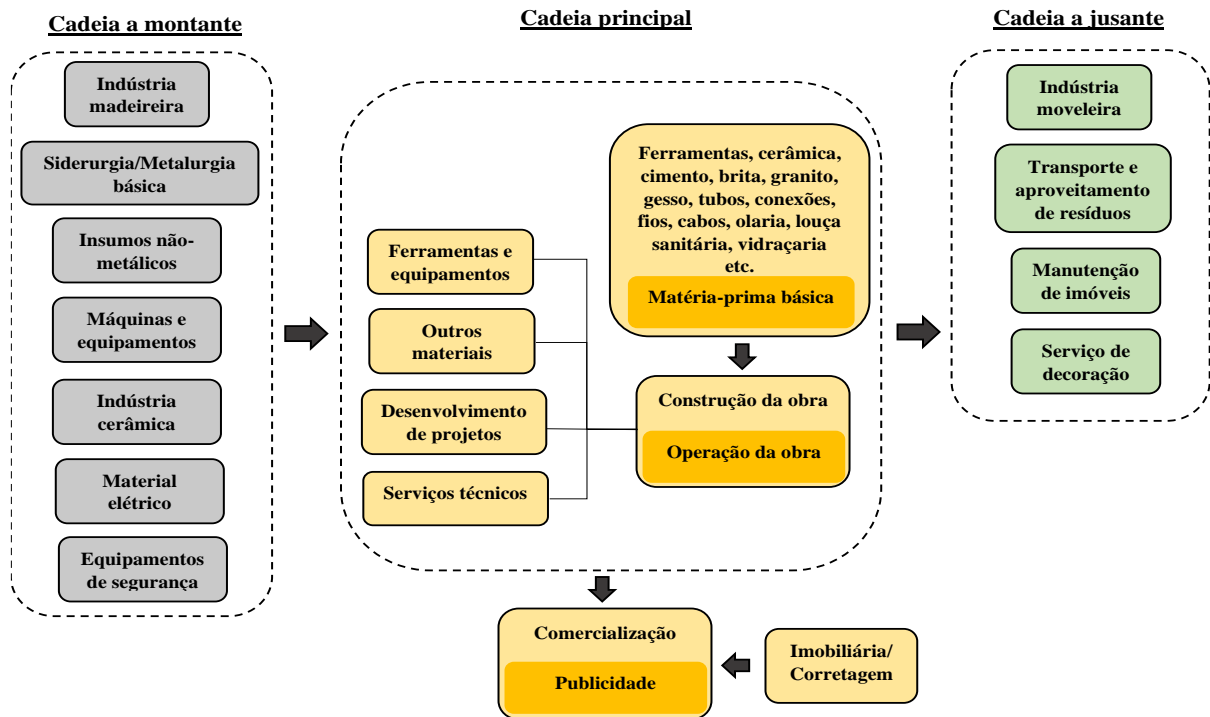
Cadeia a montante

Indústria madeireira

Siderurgia/Metalurgia básica

Insumos não-metálicos

Máquinas e equipamentos

Indústria cerâmica

Material elétrico

Equipamentos de segurança

Cadeia principal

Ferramentas, cerâmica, cimento, brita, granito, gesso, tubos, conexões, fios, cabos, olaria, louça sanitária, vidraçaria etc.

Matéria-prima básica

Ferramentas e equipamentos

Outros materiais

Desenvolvimento de projetos

Serviços técnicos

Construção da obra

Operação da obra

Cadeia a jusante

Indústria moveleira

Transporte e aproveitamento de resíduos

Manutenção de imóveis

Serviço de decoração

Comercialização

Publicidade

Imobiliária/ Corretagem